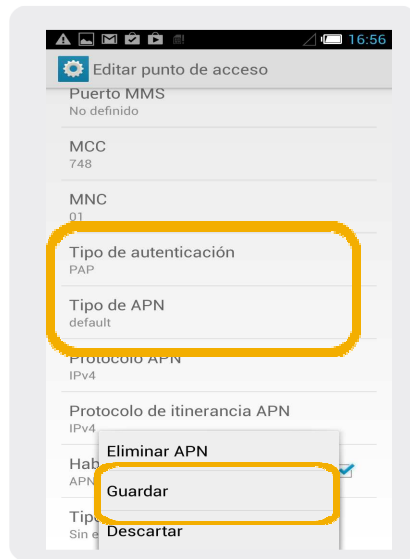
16:56

Editar punto de acceso

Puerto MMS
No definido

MCC
748

MNC
01

Tipo de autenticación
PAP

Tipo de APN
default

Protocolo APN
IPv4

Protocolo de itinerancia APN
IPv4

Hab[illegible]
APN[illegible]

Tipo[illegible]
Sin e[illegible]

Eliminar APN
Guardar
Descartar